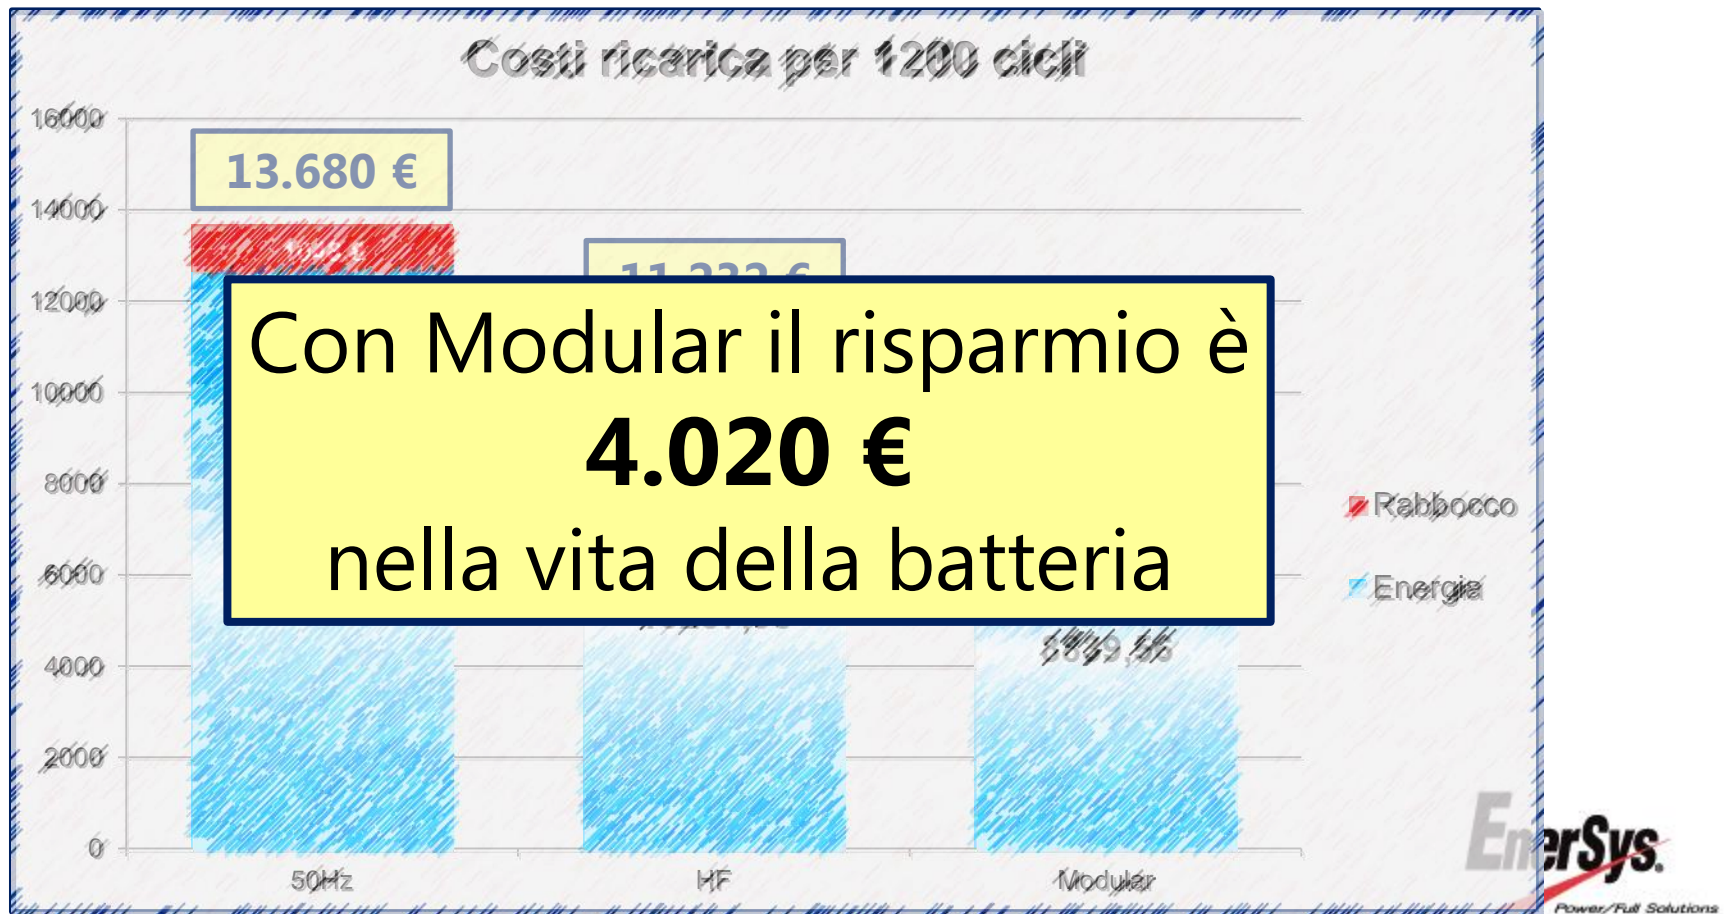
Costi ricarica per 1200 cicli

16000
14000
12000
10000
8000
6000
4000
2000
0

13.680 €

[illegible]

11.232 €

5899,55

50Hz
HF
Modular

Rabbocco
Energia

Con Modular il risparmio è
**4.020 €**
nella vita della batteria

EnerSys
Power/Full Solutions